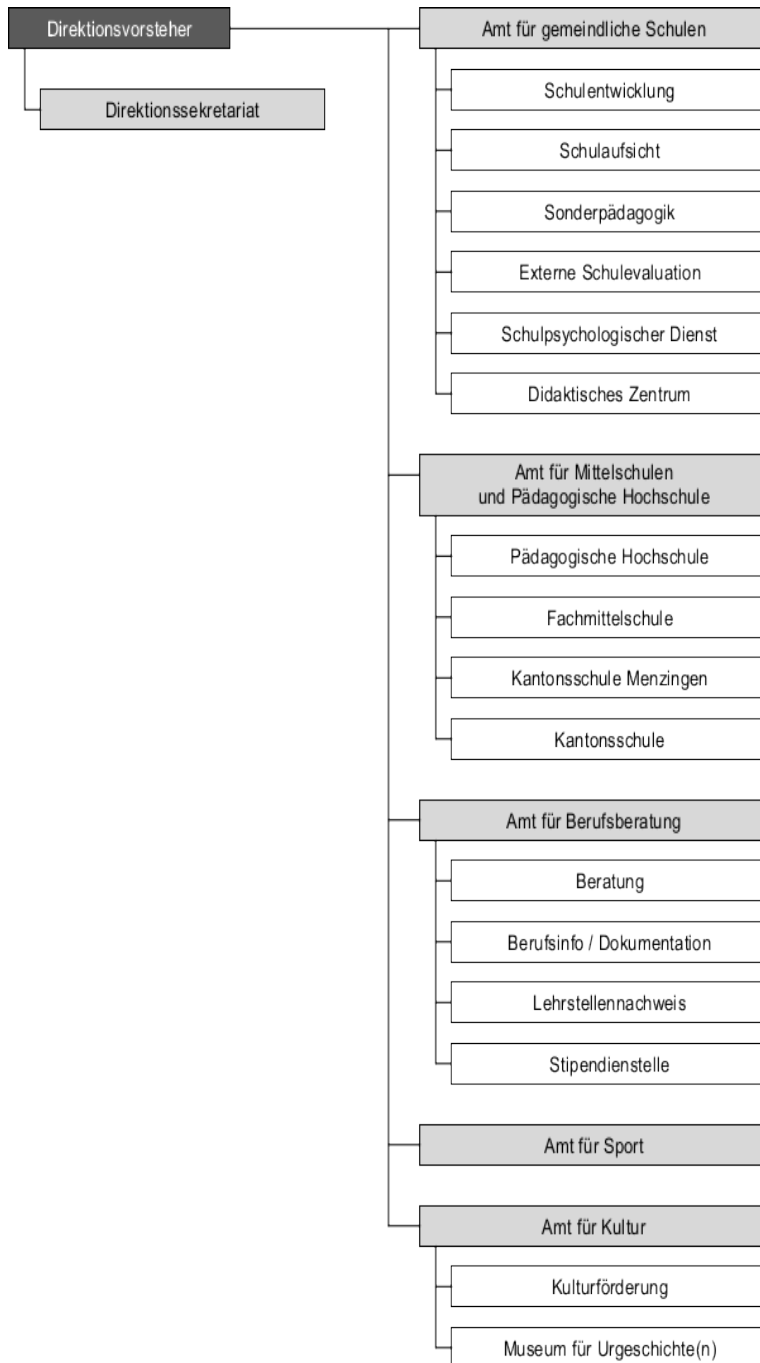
Direktionsvorsteher

Direktionssekretariat

Amt für gemeindliche Schulen

Schulentwicklung

Schulaufsicht

Sonderpädagogik

Externe Schulevaluation

Schulpsychologischer Dienst

Didaktisches Zentrum

Amt für Mittelschulen und Pädagogische Hochschule

Pädagogische Hochschule

Fachmittelschule

Kantonsschule Menzingen

Kantonsschule

Amt für Berufsberatung

Beratung

Berufsinfo / Dokumentation

Lehrstellennachweis

Stipendienstelle

Amt für Sport

Amt für Kultur

Kulturförderung

Museum für Urgeschichte(n)